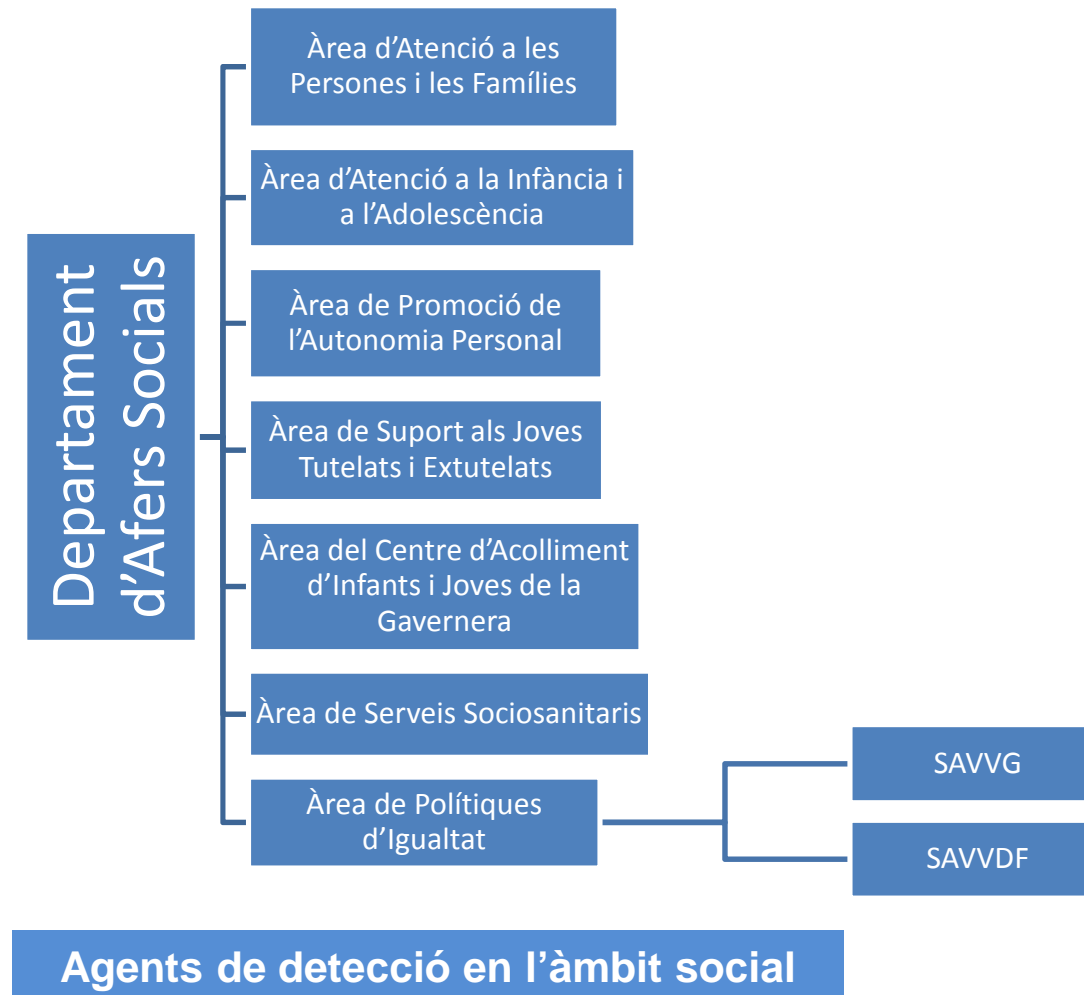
Departament d’Afers Socials

Àrea d’Atenció a les Persones i les Famílies

Àrea d’Atenció a la Infància i a l’Adolescència

Àrea de Promoció de l’Autonomia Personal

Àrea de Suport als Joves Tutelats i Extutelats

Àrea del Centre d’Acolliment d’Infants i Joves de la Gavernera

Àrea de Serveis Sociosanitaris

Àrea de Polítiques d’Igualtat

SAVVG

SAVVDF

Agents de detecció en l’àmbit social